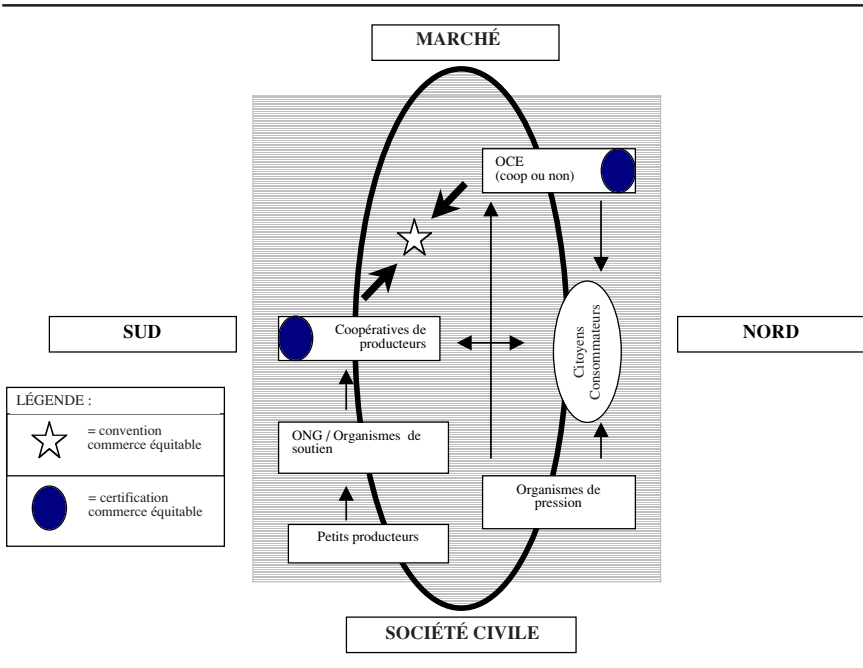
MARCHÉ

OCE (coop ou non)

SUD

Coopératives de producteurs

Citoyens Consommateurs

NORD

LÉGENDE :

= convention commerce équitable

= certification commerce équitable

ONG / Organismes de soutien

Organismes de pression

Petits producteurs

SOCIÉTÉ CIVILE